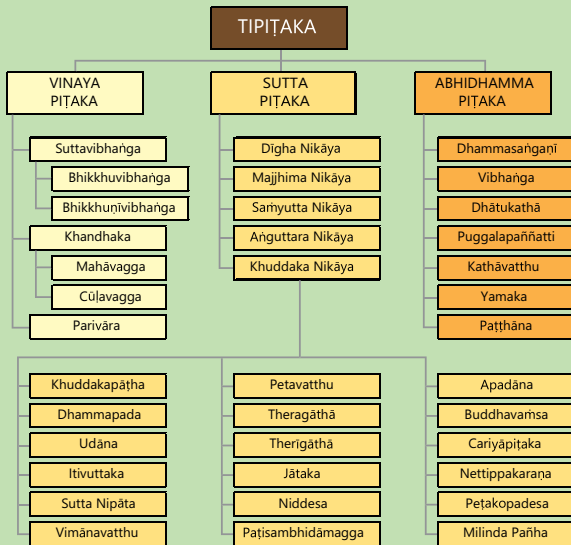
TIPIṬAKA

VINAYA PIṬAKA

Suttavibhaṅga

Bhikkhuvibhaṅga

Bhikkhunīvibhaṅga

Khandhaka

Mahāvagga

Cūlavagga

Parivāra

SUTTA PIṬAKA

Dīgha Nikāya

Majjhima Nikāya

Saṁyutta Nikāya

Aṅguttara Nikāya

Khuddaka Nikāya

ABHIDHAMMA PIṬAKA

Dhammasaṅgaṇī

Vibhaṅga

Dhātukathā

Puggalapaññatti

Kathāvatthu

Yamaka

Paṭṭhāna

Khuddakapāṭha

Dhammapada

Udāna

Itivuttaka

Sutta Nipāta

Vimānavatthu

Petavatthu

Theragāthā

Therīgāthā

Jātaka

Niddesa

Paṭisambhidāmagga

Apadāna

Buddhavaṁsa

Cariyāpiṭaka

Nettippakaraṇa

Peṭakopadesa

Milinda Pañha